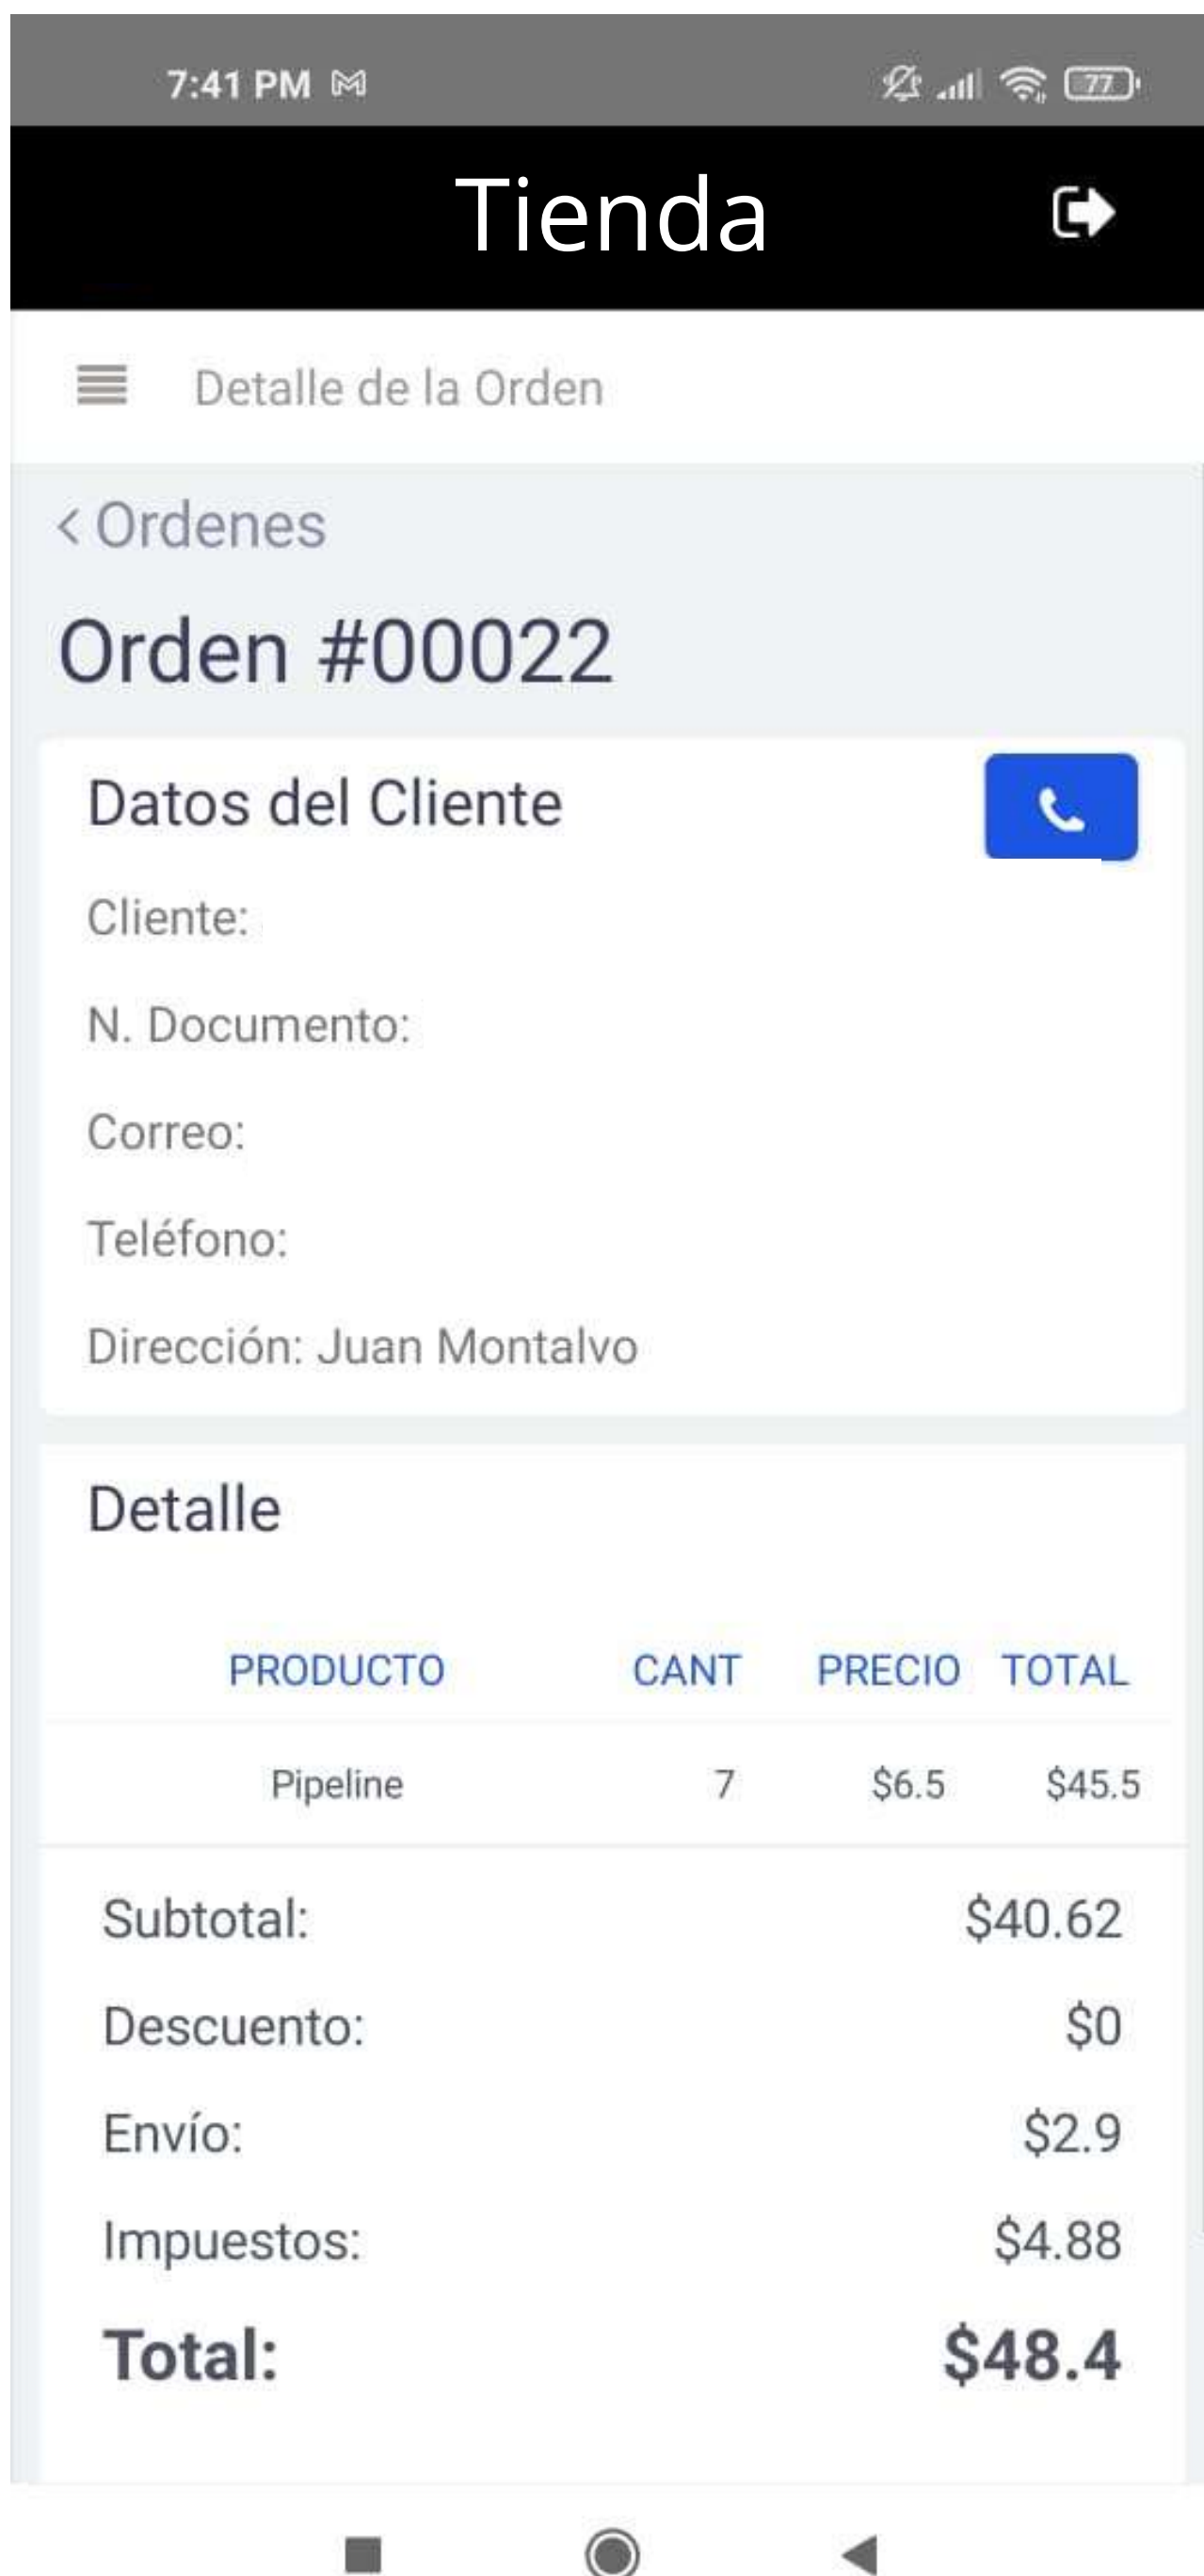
7:41 PM

77

Tienda

Detalle de la Orden

< Ordenes

Orden #00022

Datos del Cliente

Cliente:

N. Documento:

Correo:

Teléfono:

Dirección: Juan Montalvo

Detalle

| PRODUCTO | CANT | PRECIO | TOTAL |
|---|---|---|---|
| Pipeline | 7 | \$6.5 | \$45.5 |

Subtotal: \$40.62

Descuento: \$0

Envío: \$2.9

Impuestos: \$4.88

Total: \$48.4